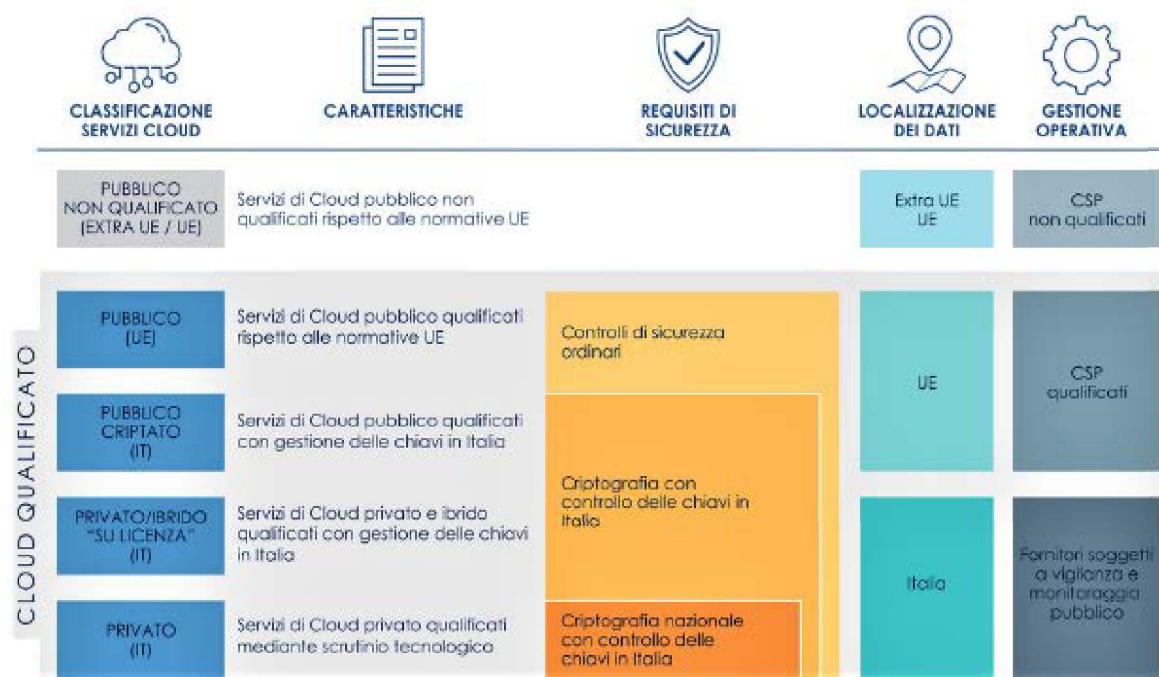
| CLASSIFICAZIONE SERVIZI CLOUD | CARATTERISTICHE | REQUISITI DI SICUREZZA | LOCALIZZAZIONE DEI DATI | GESTIONE OPERATIVA |
|---|---|---|---|---|
| PUBBLICO NON QUALIFICATO (EXTRA UE / UE) | Servizi di Cloud pubblico non qualificati rispetto alle normative UE | | Extra UE UE | CSP non qualificati |
| PUBBLICO (UE) | Servizi di Cloud pubblico qualificati rispetto alle normative UE | Controlli di sicurezza ordinari | UE | CSP qualificati |
| PUBBLICO CRIPTATO (IT) | Servizi di Cloud pubblico qualificati con gestione delle chiavi in Italia | | | |
| PRIVATO/IBRIDO "SU LICENZA" (IT) | Servizi di Cloud privato e ibrido qualificati con gestione delle chiavi in Italia | Criptografia con controllo delle chiavi in Italia | Italia | Fornitori soggetti a vigilanza e monitoraggio pubblico |
| PRIVATO (IT) | Servizi di Cloud privato qualificati mediante scrutinio tecnologico | Criptografia nazionale con controllo delle chiavi in Italia | | |

CLOUD QUALIFICATO